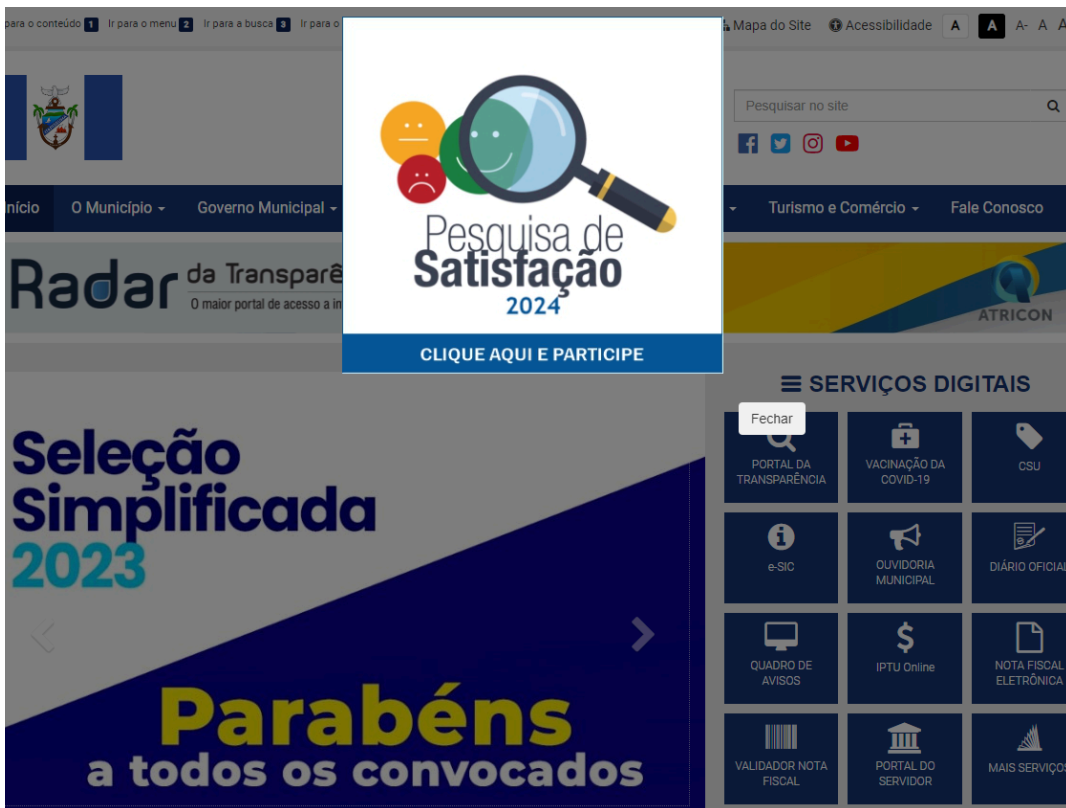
para o conteúdo 1 Ir para o menu 2 Ir para a busca 3 Ir para o

Mapa do Site Acessibilidade A A A- A A

Pesquisar no site

Início O Município Governo Municipal Turismo e Comércio Fale Conosco

Radar da Transparê
O maior portal de acesso a in

ATRICON

Pesquisa de Satisfação 2024

CLIQUE AQUI E PARTICIPE

SERVIÇOS DIGITAIS

Fechar

PORTAL DA TRANSPARÊNCIA

VACINAÇÃO DA COVID-19

CSU

e-SIC

OUVIDORIA MUNICIPAL

DIÁRIO OFICIAL

QUADRO DE AVISOS

IPTU Online

NOTA FISCAL ELETRÔNICA

VALIDADOR NOTA FISCAL

PORTAL DO SERVIDOR

MAIS SERVIÇOS

Seleção Simplificada 2023

Parabéns a todos os convocados